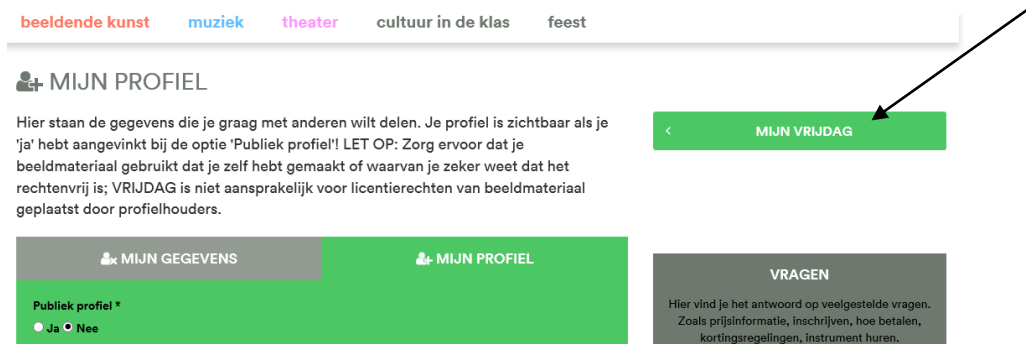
beeldende kunst muziek theater cultuur in de klas feest

MIJN PROFIEL

Hier staan de gegevens die je graag met anderen wilt delen. Je profiel is zichtbaar als je 'ja' hebt aangevinkt bij de optie 'Publiek profiel'! LET OP: Zorg ervoor dat je beeldmateriaal gebruikt dat je zelf hebt gemaakt of waarvan je zeker weet dat het rechtenvrij is; VRIJDAG is niet aansprakelijk voor licentierechten van beeldmateriaal geplaatst door profielhouders.

‹ MIJN VRIJDAG

MIJN GEGEVENS

MIJN PROFIEL

Publiek profiel *

Ja Nee

VRAGEN

Hier vind je het antwoord op veelgestelde vragen. Zoals prijsinformatie, inschrijven, hoe betalen, kortingsregelingen, instrument huren.